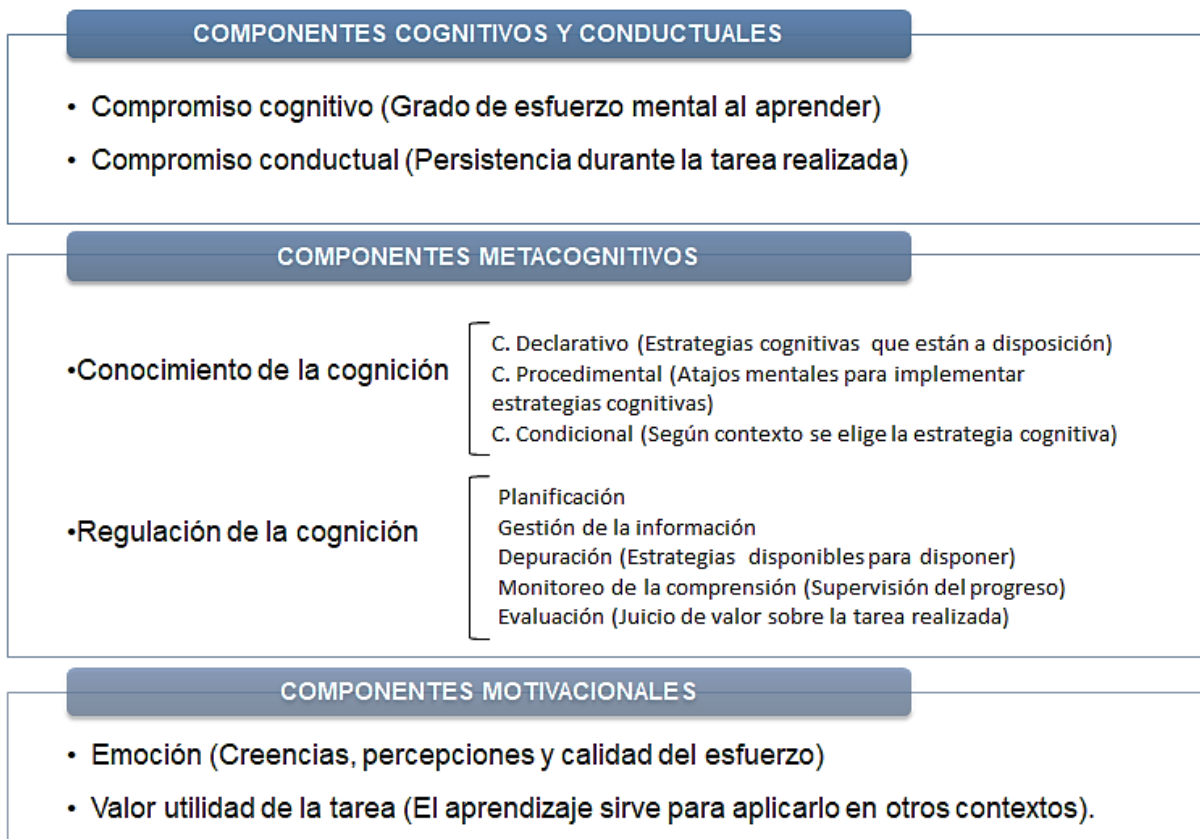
COMPONENTES COGNITIVOS Y CONDUCTUALES

• Compromiso cognitivo (Grado de esfuerzo mental al aprender)
• Compromiso conductual (Persistencia durante la tarea realizada)

COMPONENTES METACOGNITIVOS

•Conocimiento de la cognición

C. Declarativo (Estrategias cognitivas que están a disposición)
C. Procedimental (Atajos mentales para implementar estrategias cognitivas)
C. Condicional (Según contexto se elige la estrategia cognitiva)

•Regulación de la cognición

Planificación
Gestión de la información
Depuración (Estrategias disponibles para disponer)
Monitoreo de la comprensión (Supervisión del progreso)
Evaluación (Juicio de valor sobre la tarea realizada)

COMPONENTES MOTIVACIONALES

• Emoción (Creencias, percepciones y calidad del esfuerzo)
• Valor utilidad de la tarea (El aprendizaje sirve para aplicarlo en otros contextos).